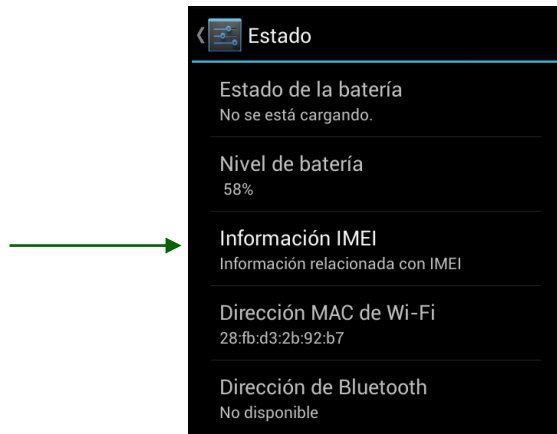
Estado

Estado de la batería
No se está cargando.

Nivel de batería
58%

Información IMEI
Información relacionada con IMEI

Dirección MAC de Wi-Fi
28:fb:d3:2b:92:b7

Dirección de Bluetooth
No disponible